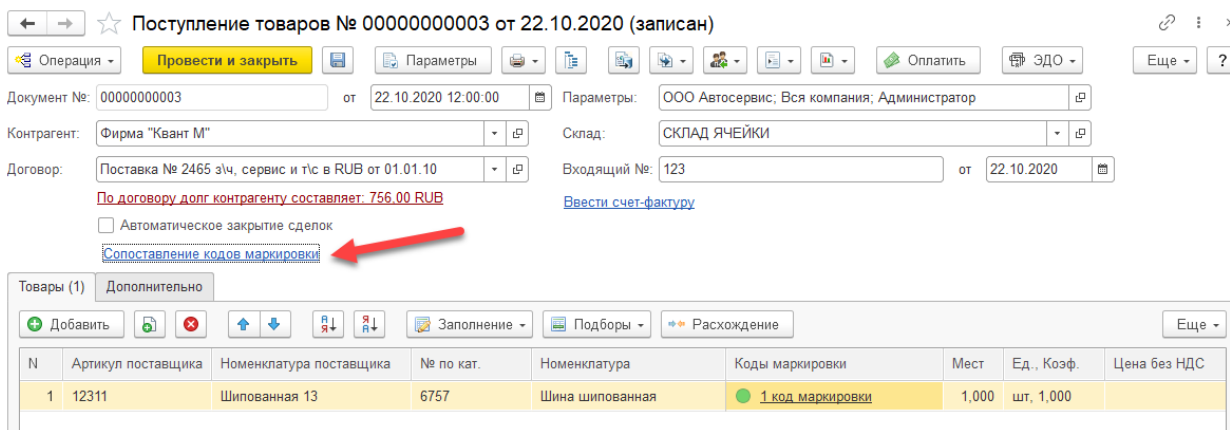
Поступление товаров № 00000000003 от 22.10.2020 (записан)

Операция
Провести и закрыть
Параметры
Оплатить
ЭДО
Еще
?

Документ №: 00000000003 от 22.10.2020 12:00:00
Параметры: ООО Автосервис; Вся компания; Администратор
Контрагент: Фирма "Квант М"
Склад: СКЛАД ЯЧЕЙКИ
Договор: Поставка № 2465 з\ч, сервис и т\с в RUB от 01.01.10
Входящий №: 123 от 22.10.2020
По договору долг контрагенту составляет: 756,00 RUB
Ввести счет-фактуру
Автоматическое закрытие сделок
Сопоставление кодов маркировки

Товары (1)
Дополнительно

Добавить
Заполнение
Подборы
Расхождение
Еще

| N | Артикул поставщика | Номенклатура поставщика | № по кат. | Номенклатура | Коды маркировки | Мест | Ед., Коэф. | Цена без НДС |
|---|---|---|---|---|---|---|---|---|
| 1 | 12311 | Шипованная 13 | 6757 | Шина шипованная | 1 код маркировки | 1,000 | шт, 1,000 | |